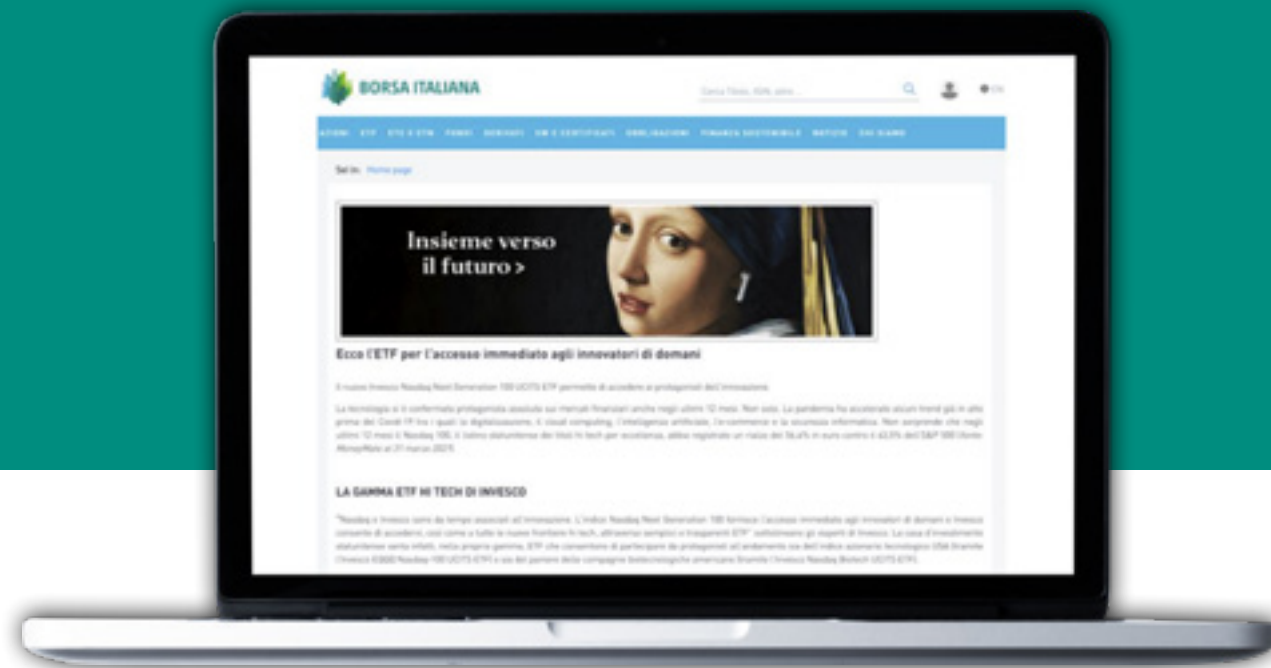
BORSA ITALIANA

Cerca Titolo, ISIN, altro...

EN

AZIONI ETF ETC E ETN FONDI DERIVATI CW E CERTIFICATI OBBLIGAZIONI FINANZA SOSTENIBILE NOTIZIE CHI SIAMO

Sei in: Home page

Insieme verso il futuro >

Ecco l'ETF per l'accesso immediato agli innovatori di domani

Il nuovo Invesco Nasdaq Next Generation 100 UCITS ETF permette di accedere ai protagonisti dell'innovazione

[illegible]

LA GAMMA ETF HI TECH DI INVESCO

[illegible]